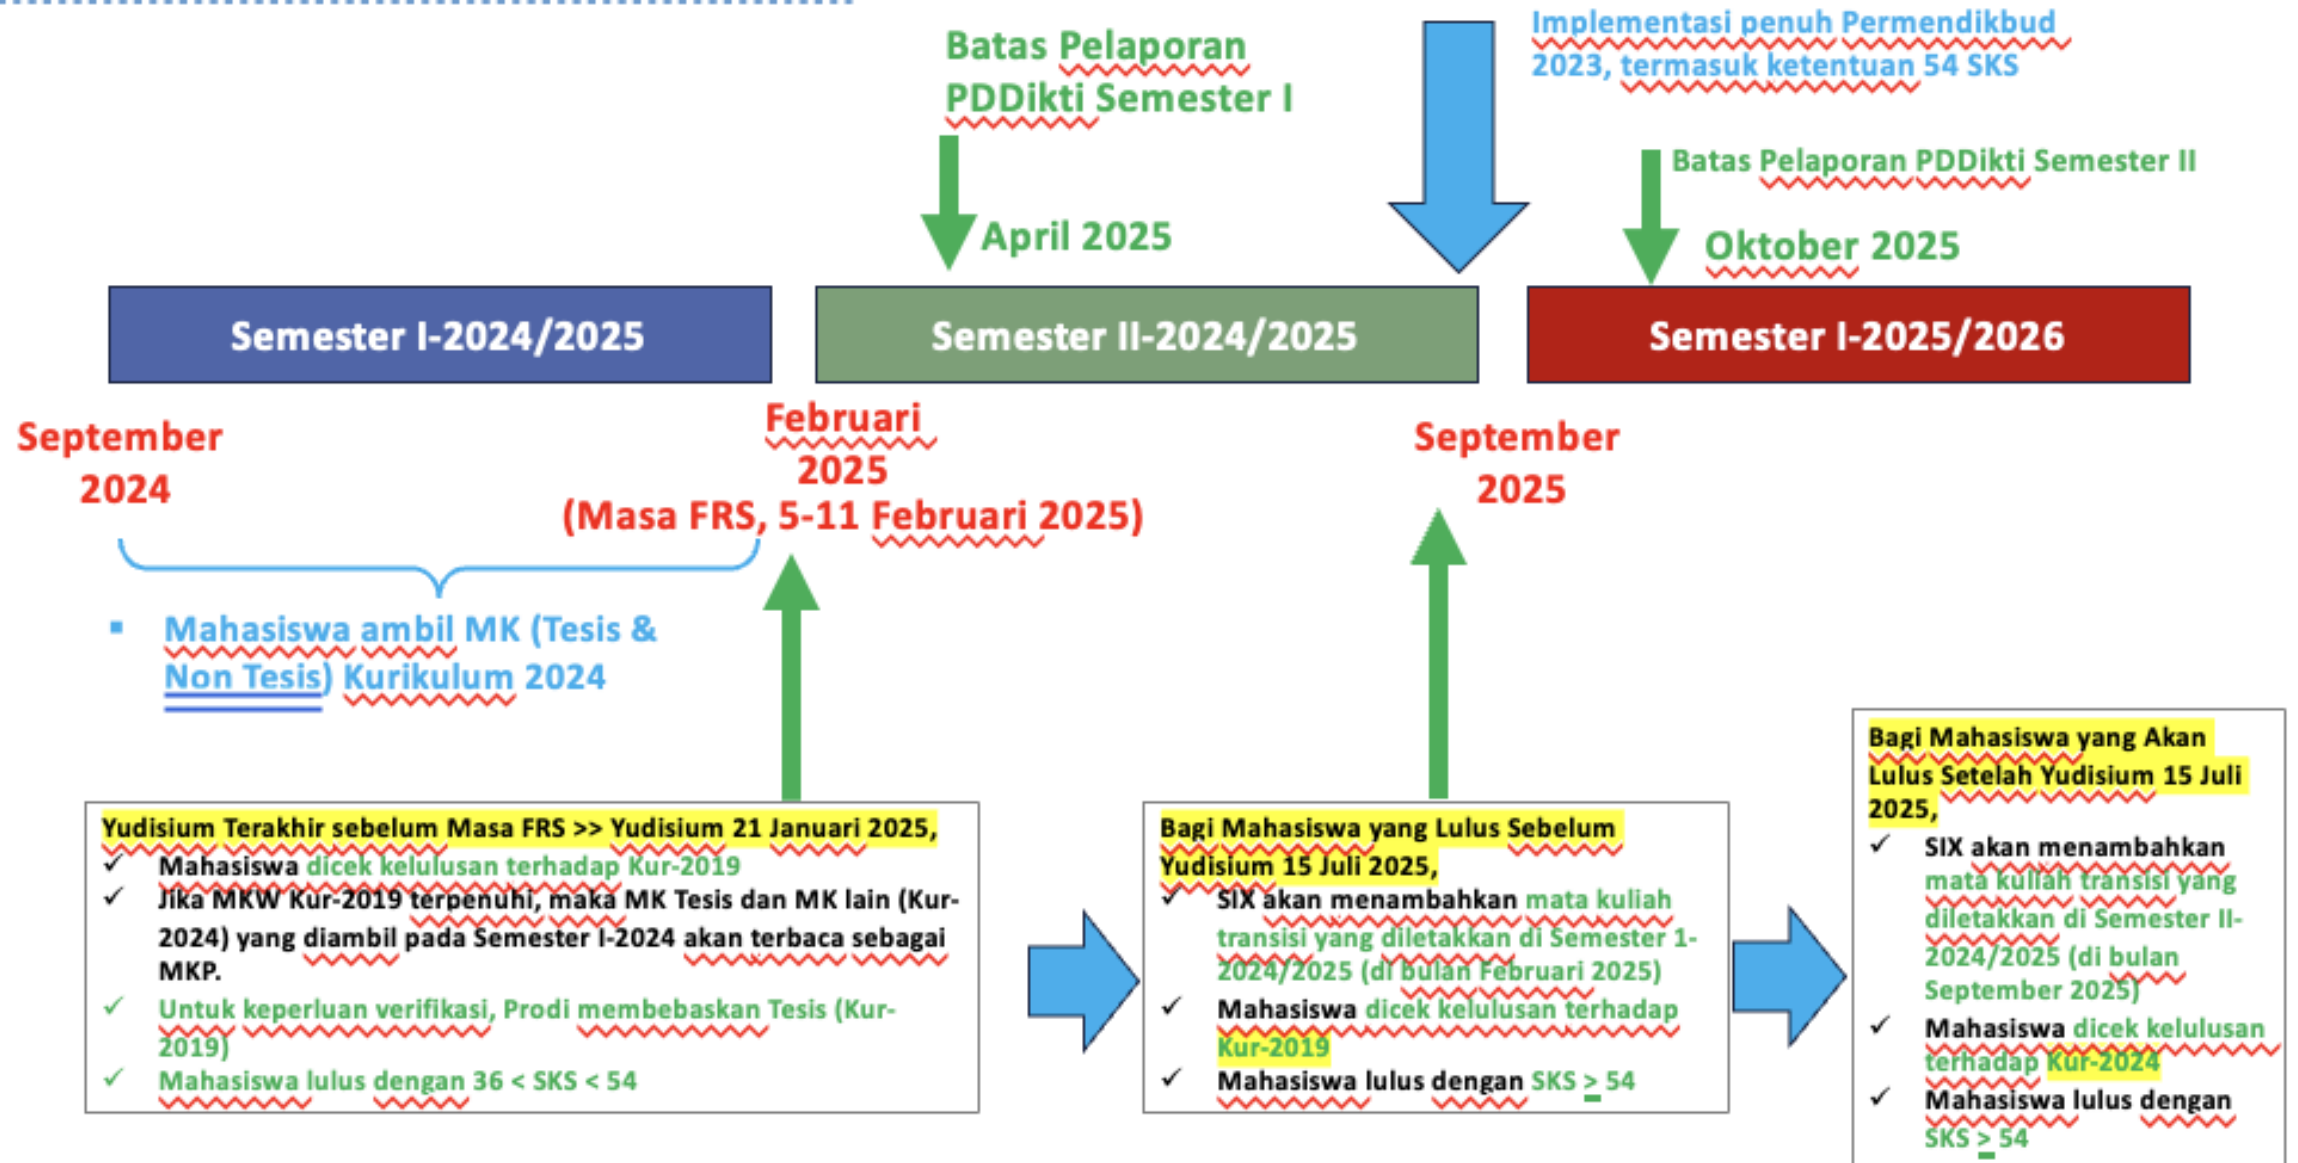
Batas Pelaporan PDDikti Semester I

April 2025

Implementasi penuh Permendikbud 2023, termasuk ketentuan 54 SKS

Batas Pelaporan PDDikti Semester II

Oktober 2025

Semester I-2024/2025

Semester II-2024/2025

Semester I-2025/2026

September 2024

Februari 2025
(Masa FRS, 5-11 Februari 2025)

September 2025

▪ Mahasiswa ambil MK (Tesis & Non Tesis) Kurikulum 2024

Yudisium Terakhir sebelum Masa FRS >> Yudisium 21 Januari 2025,
✓ Mahasiswa dicek kelulusan terhadap Kur-2019
✓ Jika MKW Kur-2019 terpenuhi, maka MK Tesis dan MK lain (Kur-2024) yang diambil pada Semester I-2024 akan terbaca sebagai MKP.
✓ Untuk keperluan verifikasi, Prodi membebaskan Tesis (Kur-2019)
✓ Mahasiswa lulus dengan 36 < SKS < 54

Bagi Mahasiswa yang Lulus Sebelum Yudisium 15 Juli 2025,
✓ SIX akan menambahkan mata kuliah transisi yang diletakkan di Semester 1-2024/2025 (di bulan Februari 2025)
✓ Mahasiswa dicek kelulusan terhadap Kur-2019
✓ Mahasiswa lulus dengan SKS $\geq$ 54

Bagi Mahasiswa yang Akan Lulus Setelah Yudisium 15 Juli 2025,
✓ SIX akan menambahkan mata kuliah transisi yang diletakkan di Semester II-2024/2025 (di bulan September 2025)
✓ Mahasiswa dicek kelulusan terhadap Kur-2024
✓ Mahasiswa lulus dengan SKS $\geq$ 54